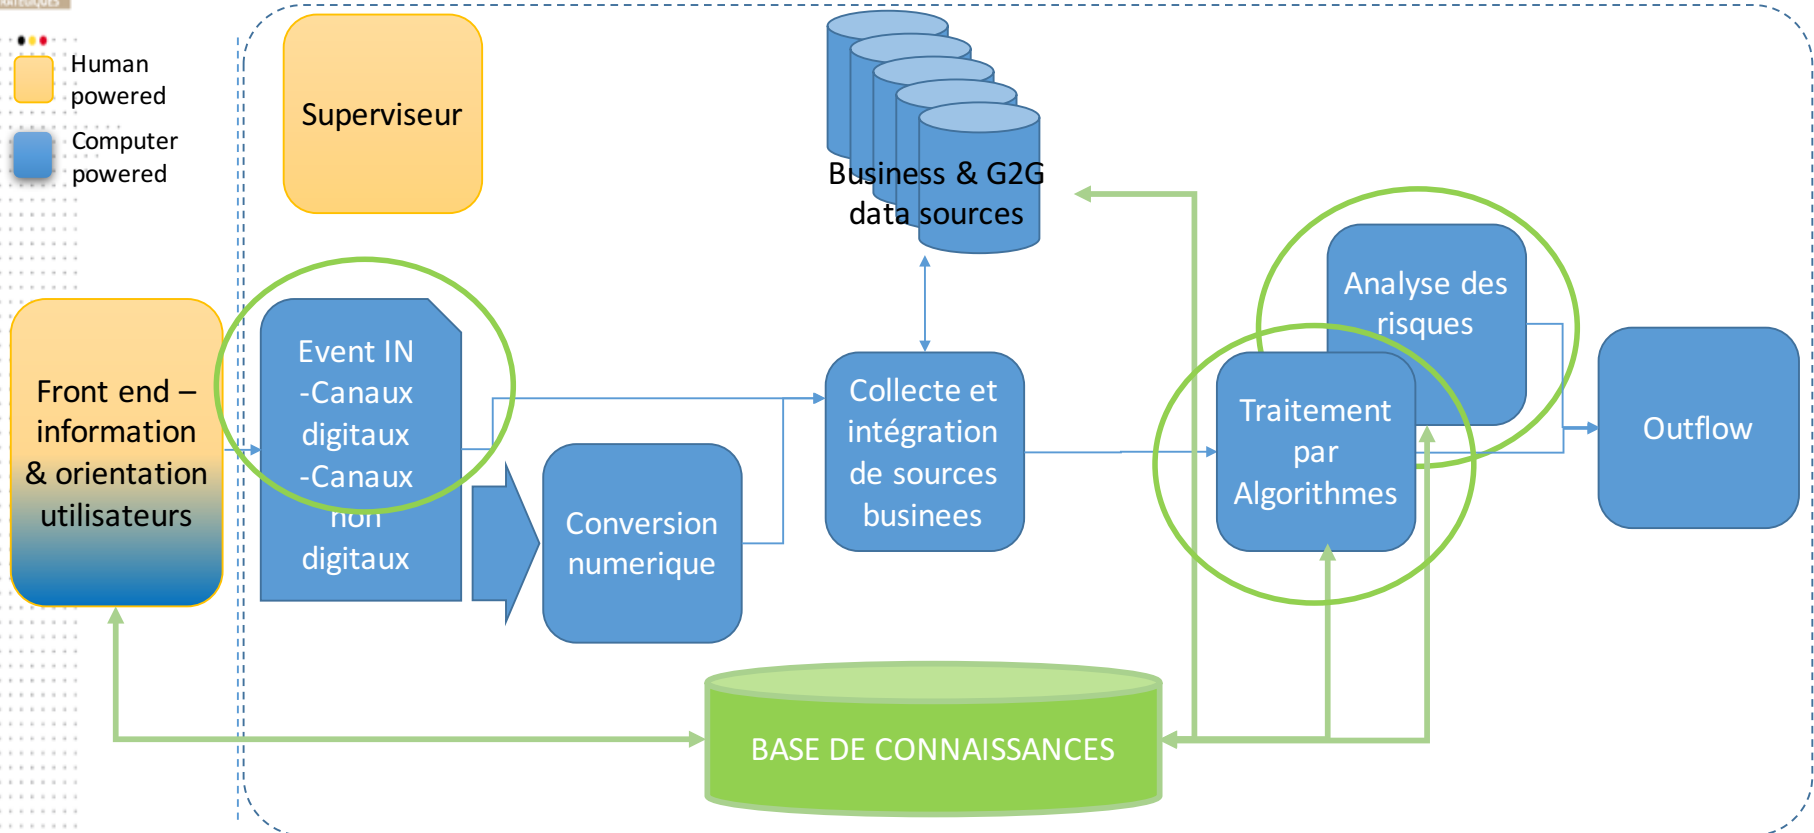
Human powered

Computer powered

Superviseur

Business & G2G data sources

Front end – information & orientation utilisateurs

Event IN -Canaux digitaux -Canaux non digitaux

Conversion numerique

Collecte et intégration de sources businees

Analyse des risques

Traitement par Algorithmes

Outflow

BASE DE CONNAISSANCES